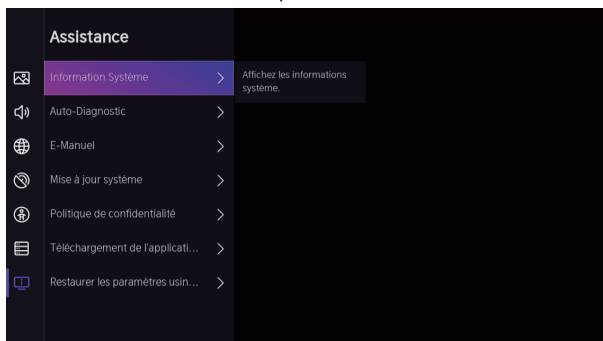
Assistance

Information Système >

Auto-Diagnostic >

E-Manuel >

Mise à jour système >

Politique de confidentialité >

Téléchargement de l'applicati... >

Restaurer les paramètres usin... >

Affichez les informations système.